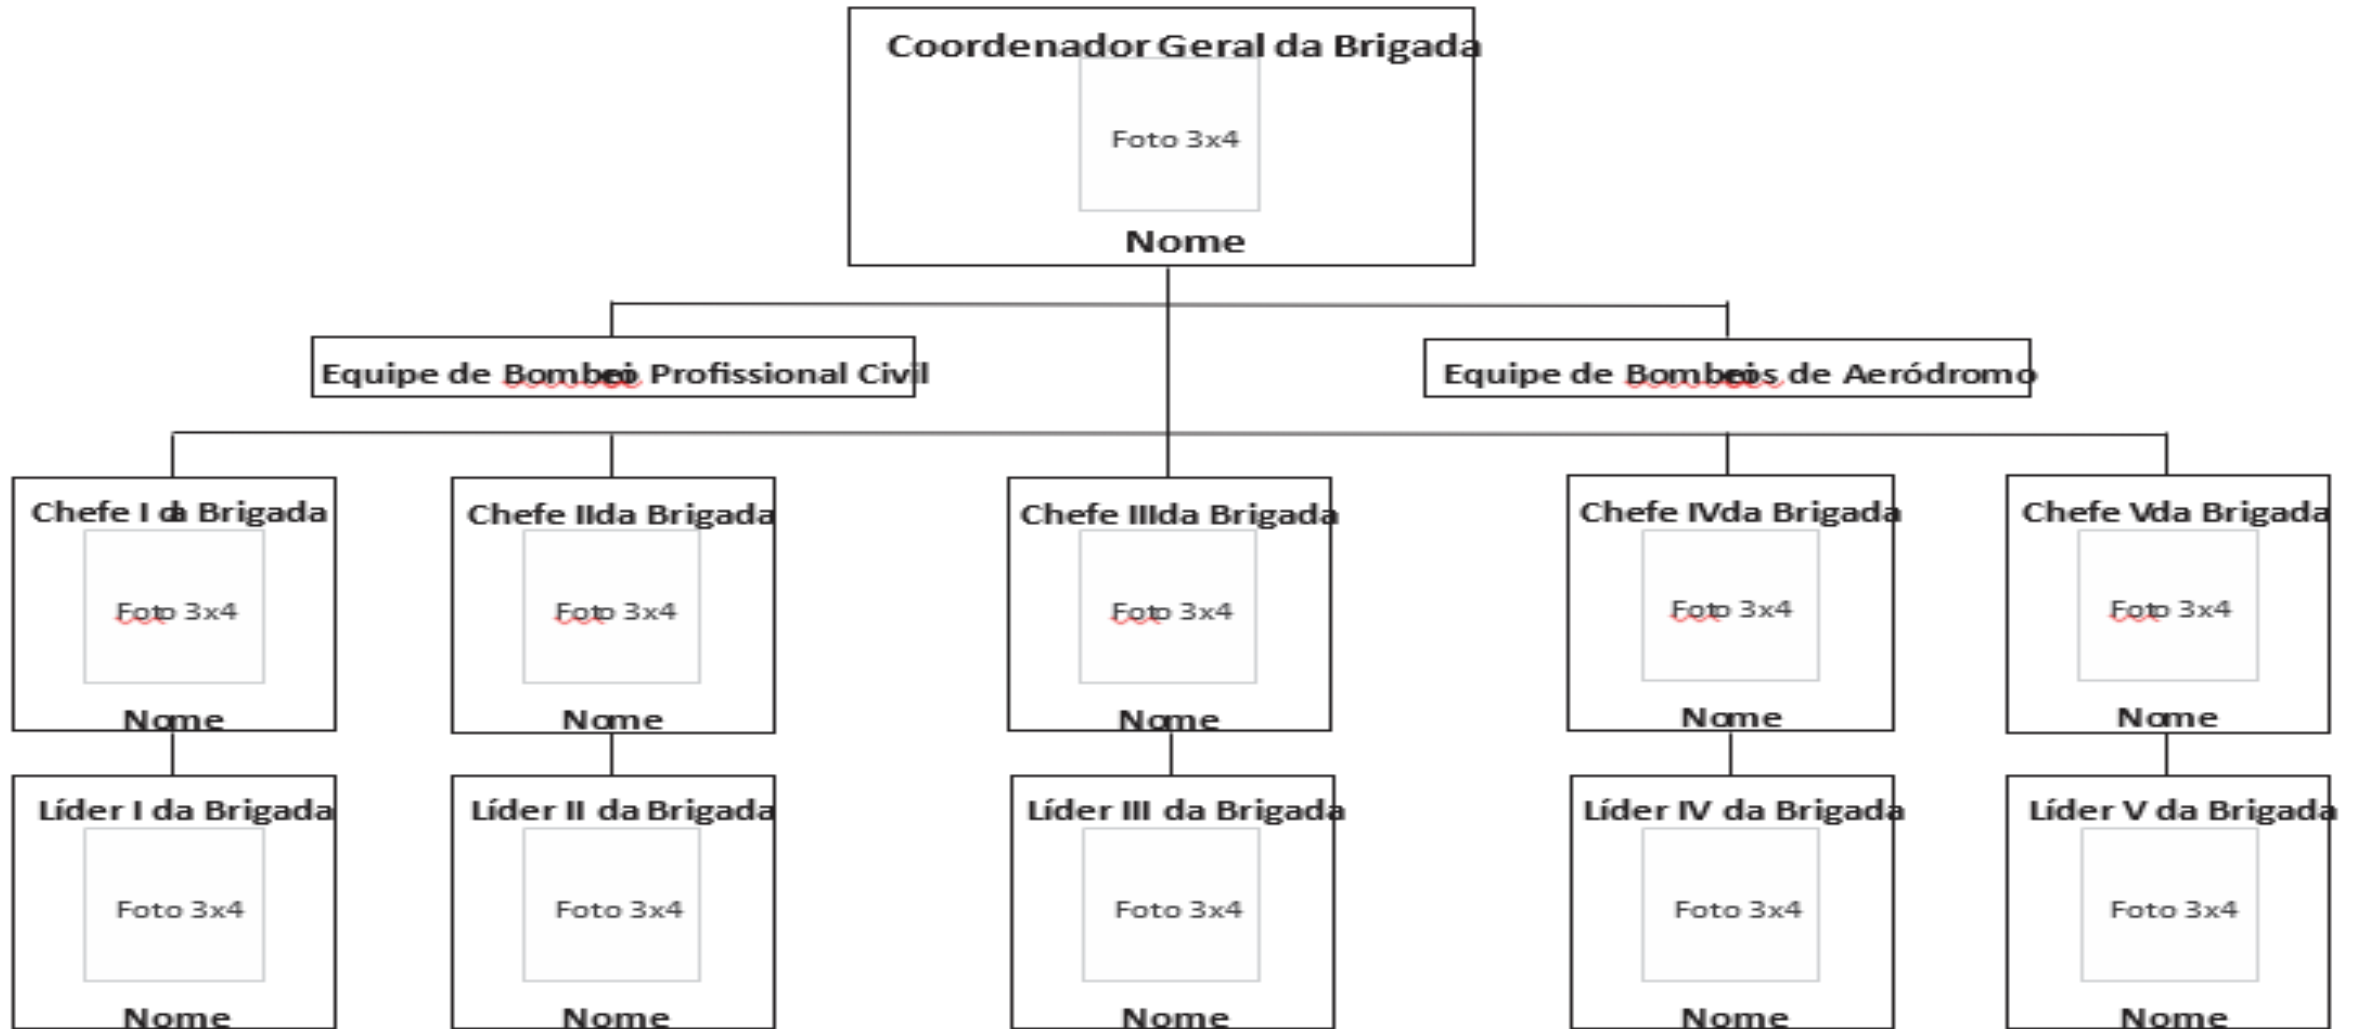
Coordenador Geral da Brigada
Foto 3x4
Nome

Equipe de Bombeiro Profissional Civil

Equipe de Bombeiros de Aeródromo

Chefe I da Brigada
Foto 3x4
Nome

Chefe IIda Brigada
Foto 3x4
Nome

Chefe IIIda Brigada
Foto 3x4
Nome

Chefe IVda Brigada
Foto 3x4
Nome

Chefe Vda Brigada
Foto 3x4
Nome

Líder I da Brigada
Foto 3x4
Nome

Líder II da Brigada
Foto 3x4
Nome

Líder III da Brigada
Foto 3x4
Nome

Líder IV da Brigada
Foto 3x4
Nome

Líder V da Brigada
Foto 3x4
Nome